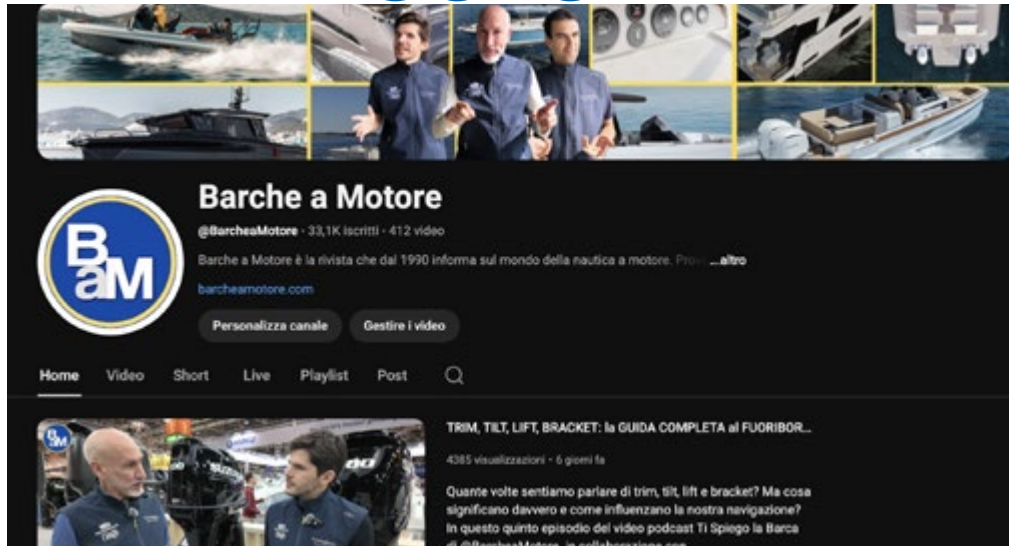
BaM

Barche a Motore

@BarcheaMotore · 33,1K iscritti · 412 video

Barche a Motore è la rivista che dal 1990 informa sul mondo della nautica a motore. Pro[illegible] ...altro

barcheamotore.com

Personalizza canale

Gestire i video

Home Video Short Live Playlist Post

BaM

TRIM, TILT, LIFT, BRACKET: la GUIDA COMPLETA al FUORIBOR...

4385 visualizzazioni · 6 giorni fa

Quante volte sentiamo parlare di trim, tilt, lift e bracket? Ma cosa significano davvero e come influenzano la nostra navigazione? In questo quinto episodio del video podcast Ti Spiego la Barca di @BarcheaMotore, in collaborazione con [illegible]